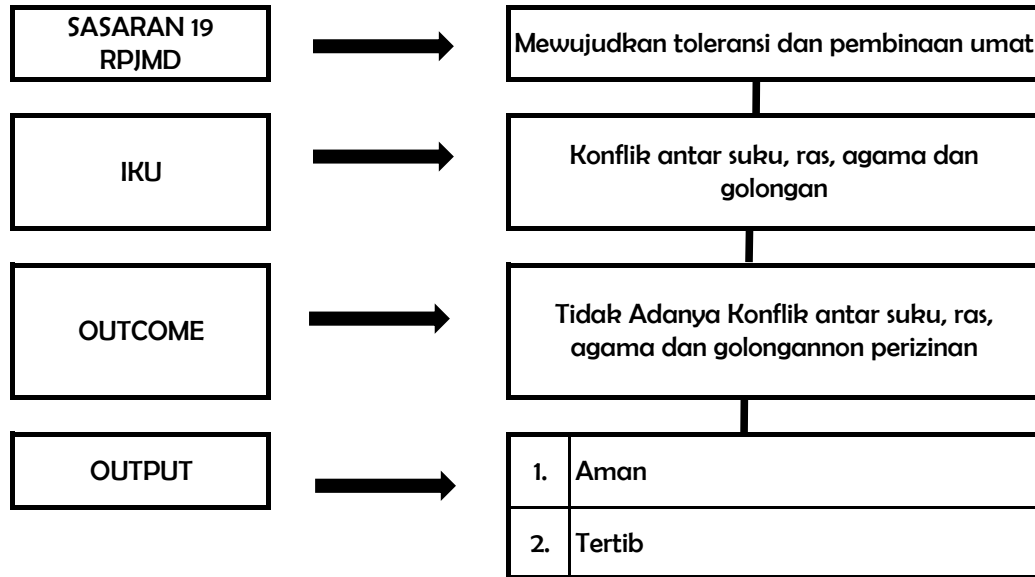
SASARAN 19 RPJMD

Mewujudkan toleransi dan pembinaan umat

IKU

Konflik antar suku, ras, agama dan golongan

OUTCOME

Tidak Adanya Konflik antar suku, ras, agama dan golongannon perizinan

OUTPUT

| 1. | Aman |
|---|---|
| 2. | Tertib |